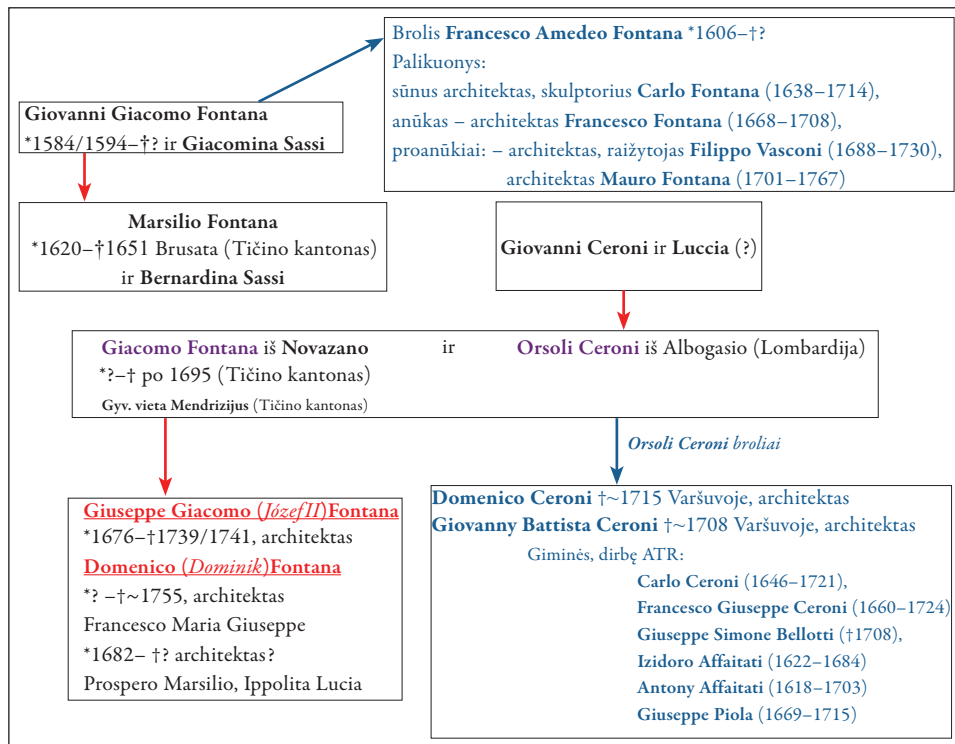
Brolis Francesco Amedeo Fontana *1606–†?
Palikuonys:
sūnus architektas, skulptorius Carlo Fontana (1638–1714),
anūkas – architektas Francesco Fontana (1668–1708),
proanūkiai: – architektas, raižytojas Filippo Vasconi (1688–1730),
architektas Mauro Fontana (1701–1767)

Giovanni Giacomo Fontana
*1584/1594–†? ir Giacomina Sassi

Marsilio Fontana
*1620–†1651 Brusata (Tičino kantonas)
ir Bernardina Sassi

Giovanni Ceroni ir Luccia (?)

Giacomo Fontana iš Novazano ir Orsoli Ceroni iš Albogasio (Lombardija)
*?–† po 1695 (Tičino kantonas)
Gyv. vieta Mendrizijus (Tičino kantonas)

Orsoli Ceroni broliai

Giuseppe Giacomo (JózefII)Fontana
*1676–†1739/1741, architektas
Domenico (Dominik)Fontana
*? –†~1755, architektas
Francesco Maria Giuseppe
*1682– †? architektas?
Prospero Marsilio, Ippolita Lucia

Domenico Ceroni †~1715 Varšuvoje, architektas
Giovanny Battista Ceroni †~1708 Varšuvoje, architektas
Giminės, dirbę ATR:
Carlo Ceroni (1646–1721),
Francesco Giuseppe Ceroni (1660–1724)
Giuseppe Simone Bellotti (†1708),
Izidoro Affaitati (1622–1684)
Antony Affaitati (1618–1703)
Giuseppe Piola (1669–1715)